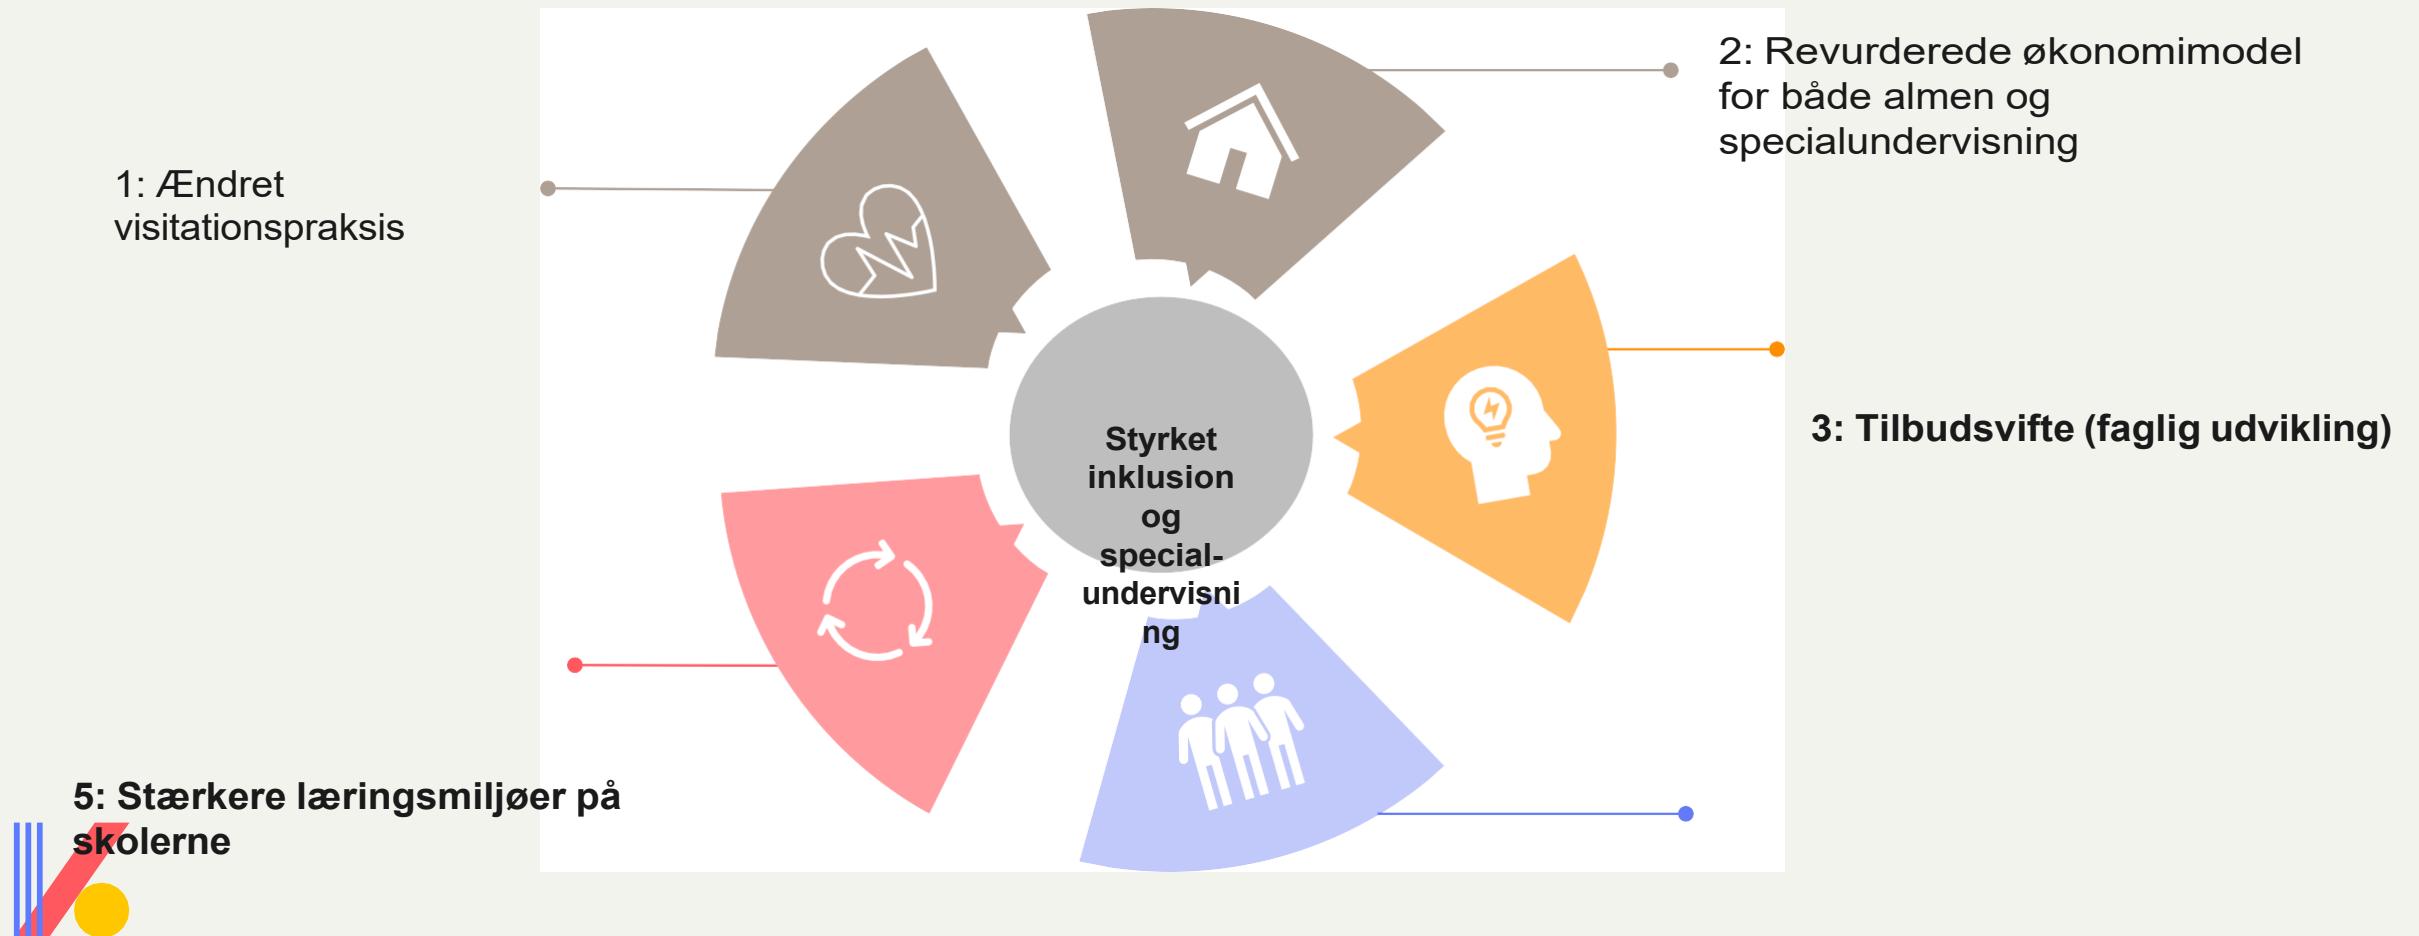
2: Revurderede økonomimodel for både almen og specialundervisning

1: Ændret visitationspraksis

Styrket inklusion og special-undervisning

3: Tilbudsvifte (faglig udvikling)

5: Stærkere læringsmiljøer på skolerne